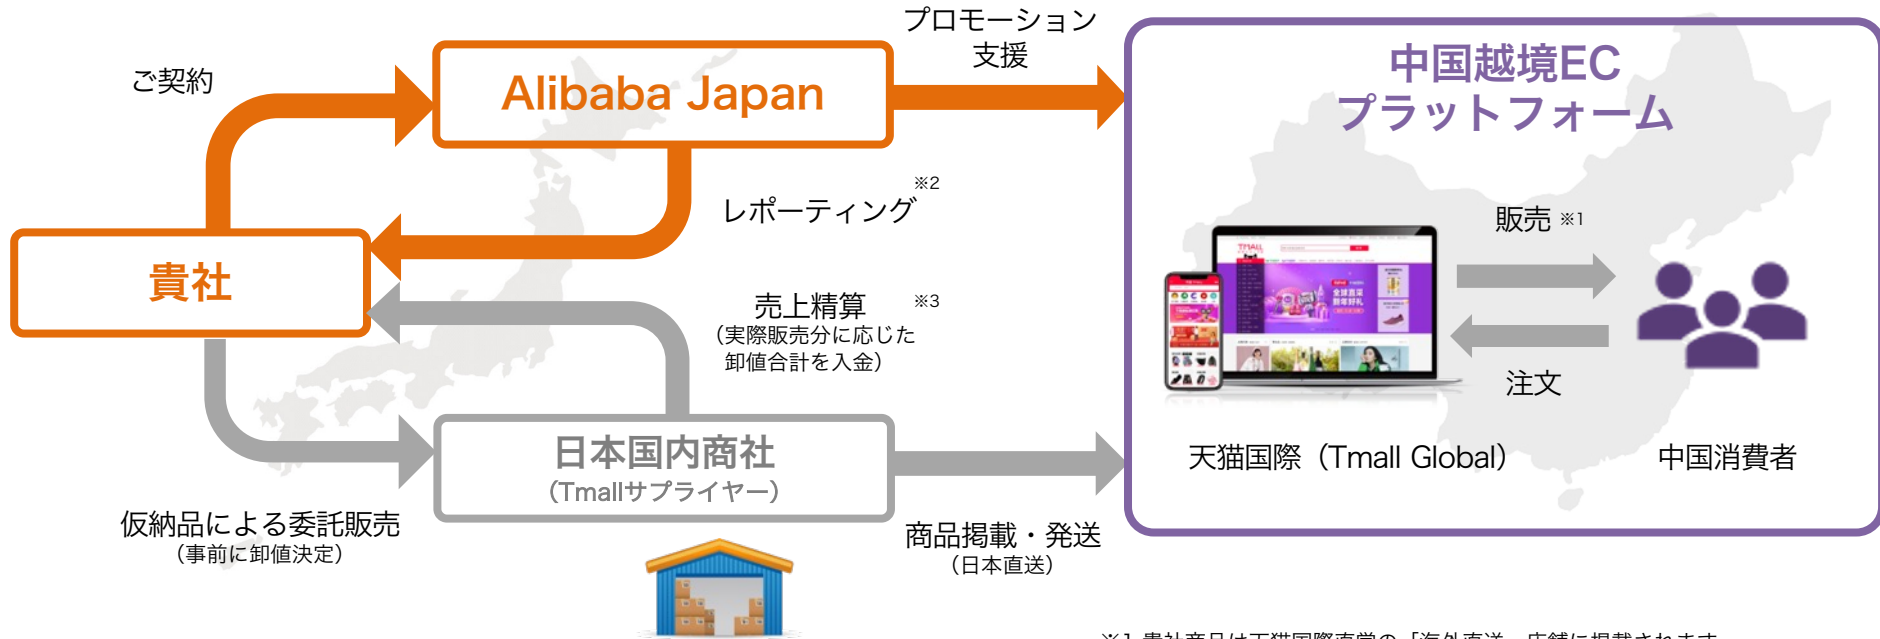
ご契約

Alibaba Japan

プロモーション
支援

中国越境EC
プラットフォーム

※2
レポーティング

貴社

販売 ※1

売上精算 ※3
（実際販売分に応じた
卸値合計を入金）

注文

日本国内商社
（Tmallサプライヤー）

天猫国際（Tmall Global）

中国消費者

仮納品による委託販売
（事前に卸値決定）

商品掲載・発送
（日本直送）

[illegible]